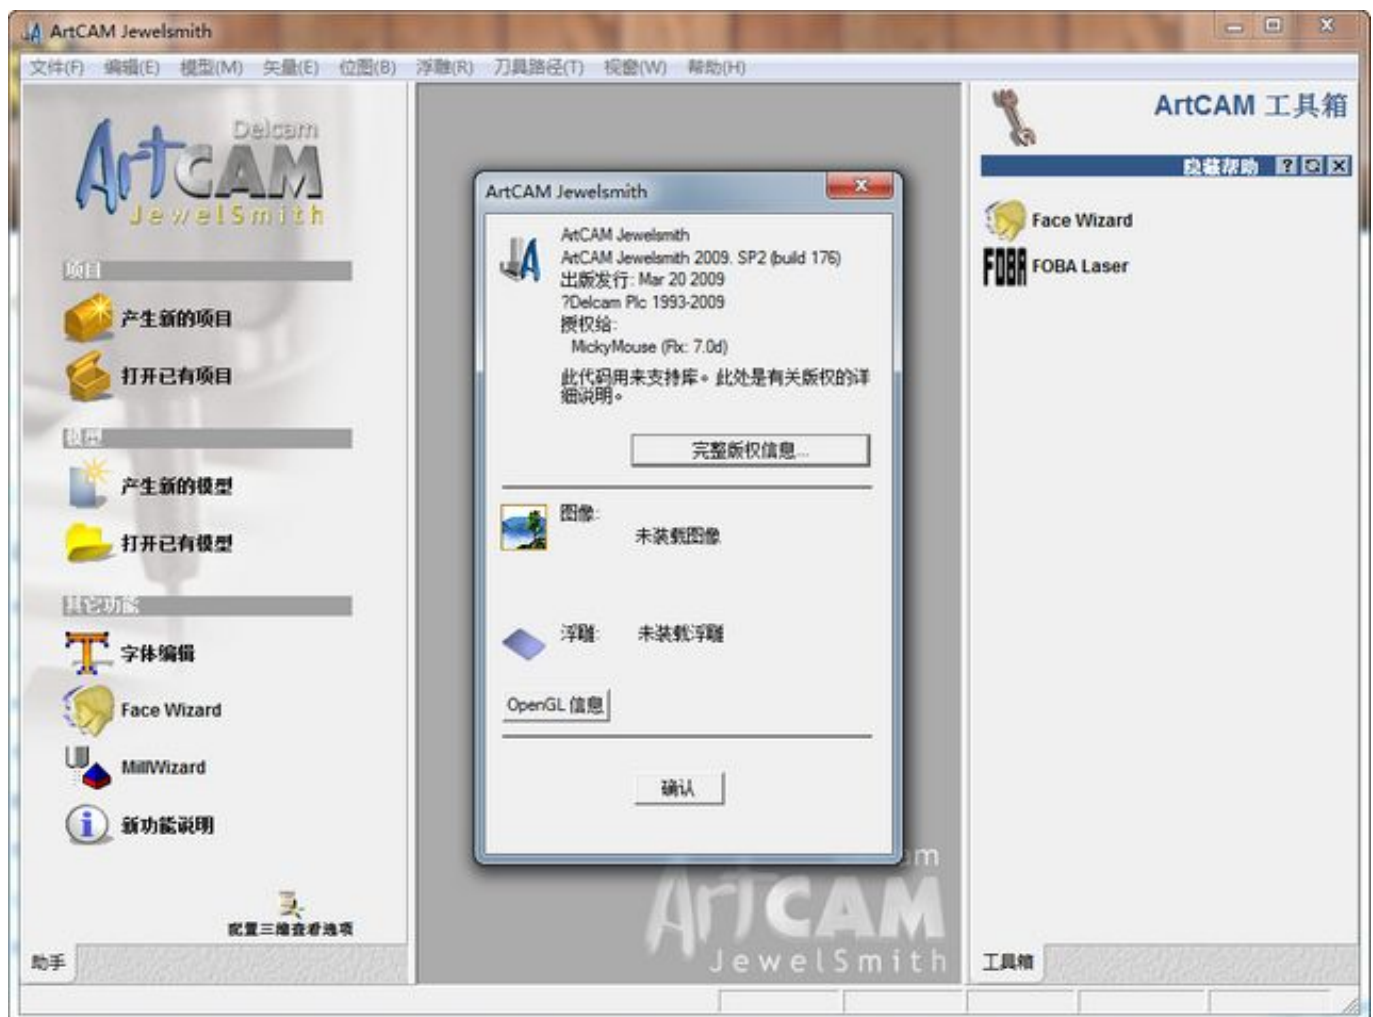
ArtCAM Jewelsmith

文件(F) 编辑(E) 模型(M) 矢量(E) 位图(B) 浮雕(R) 刀具路径(T) 视窗(W) 帮助(H)

Delcam
ArtCAM
JewelSmith

项目
产生新的项目
打开已有项目

模型
产生新的模型
打开已有模型

其它功能
字体编辑
Face Wizard
MillWizard
新功能说明

配置三维查看选项

助手

ArtCAM Jewelsmith

ArtCAM Jewelsmith
ArtCAM Jewelsmith 2009. SP2 (build 176)
出版发行: Mar 20 2009
?Delcam Plc 1993-2009
授权给:
MickyMouse (Fix: 7.0d)

此代码用来支持库。此处是有关版权的详细说明。

完整版权信息...

图像:
未装载图像

浮雕:
未装载浮雕

OpenGL 信息

确认

ArtCAM
JewelSmith

ArtCAM 工具箱
隐藏帮助

Face Wizard
FOBA FOBA Laser

工具箱